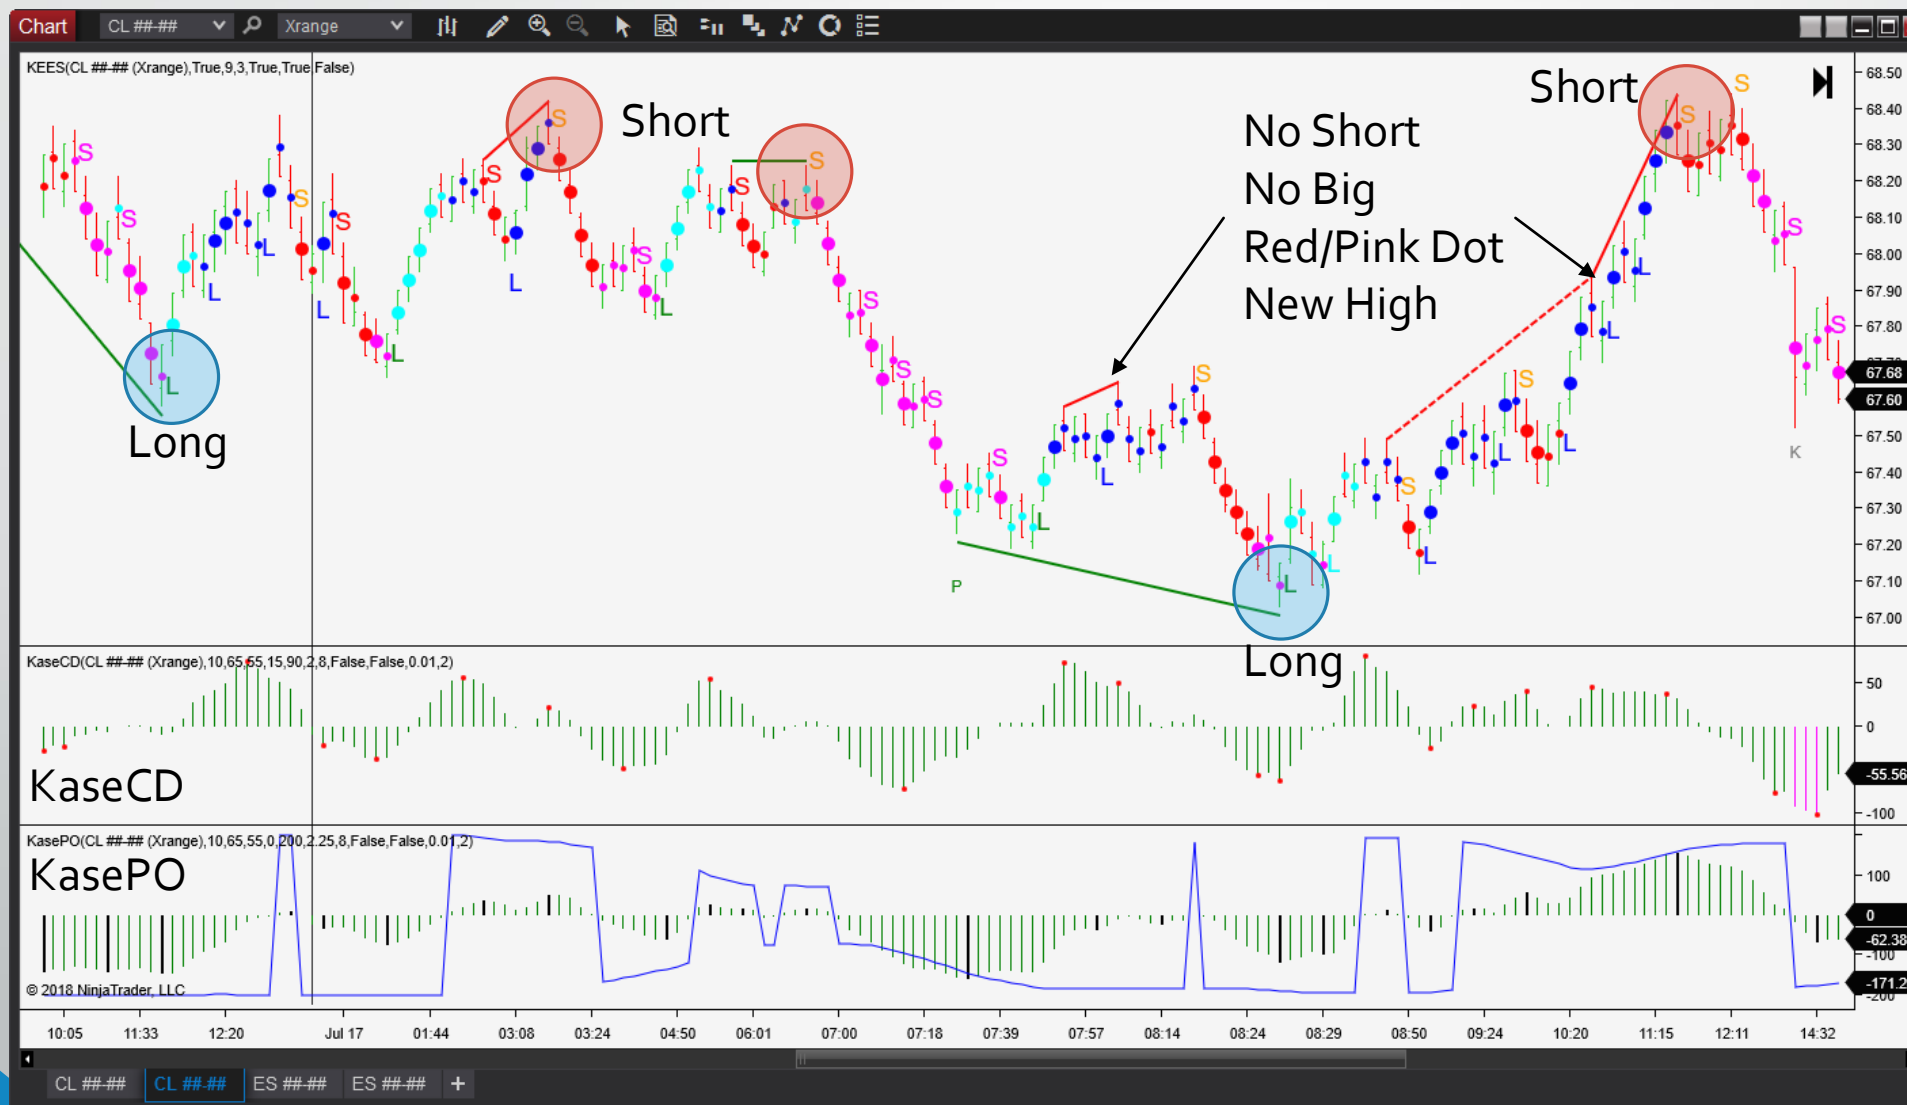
Chart CL ##-## Xrange

KEES(CL ##-## (Xrange),True,9,3,True,True,False)

Short

Short

No Short
No Big
Red/Pink Dot
New High

Long

Long

P

K

68.50
68.40
68.30
68.20
68.10
68.00
67.90
67.80
67.68
67.60
67.50
67.40
67.30
67.20
67.10
67.00

KaseCD(CL ##-## (Xrange),10,65,55,15,90,2,8,False,False,0.01,2)

KaseCD

50
0
-55.56
-100

KasePO(CL ##-## (Xrange),10,65,55,0,200,2.25,8,False,False,0.01,2)

KasePO

100
0
-62.38
-100
-171.2
-200

© 2018 NinjaTrader, LLC

10:05 11:33 12:20 Jul 17 01:44 03:08 03:24 04:50 06:01 07:00 07:18 07:39 07:57 08:14 08:24 08:29 08:50 09:24 10:20 11:15 12:11 14:32

CL ##-## CL ##-## ES ##-## ES ##-## +